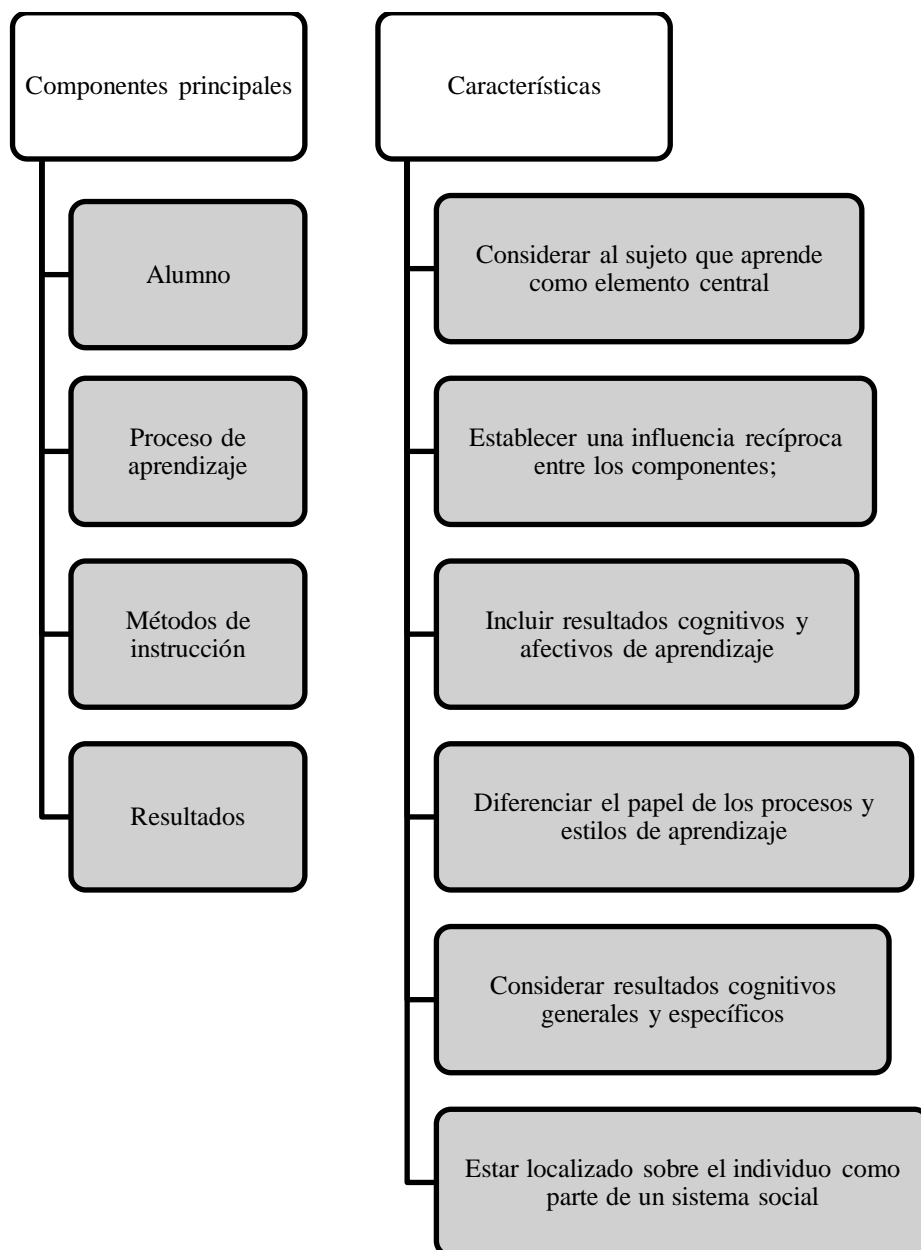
Componentes principales

Alumno

Proceso de aprendizaje

Métodos de instrucción

Resultados

Características

Considerar al sujeto que aprende como elemento central

Establecer una influencia recíproca entre los componentes;

Incluir resultados cognitivos y afectivos de aprendizaje

Diferenciar el papel de los procesos y estilos de aprendizaje

Considerar resultados cognitivos generales y específicos

Estar localizado sobre el individuo como parte de un sistema social